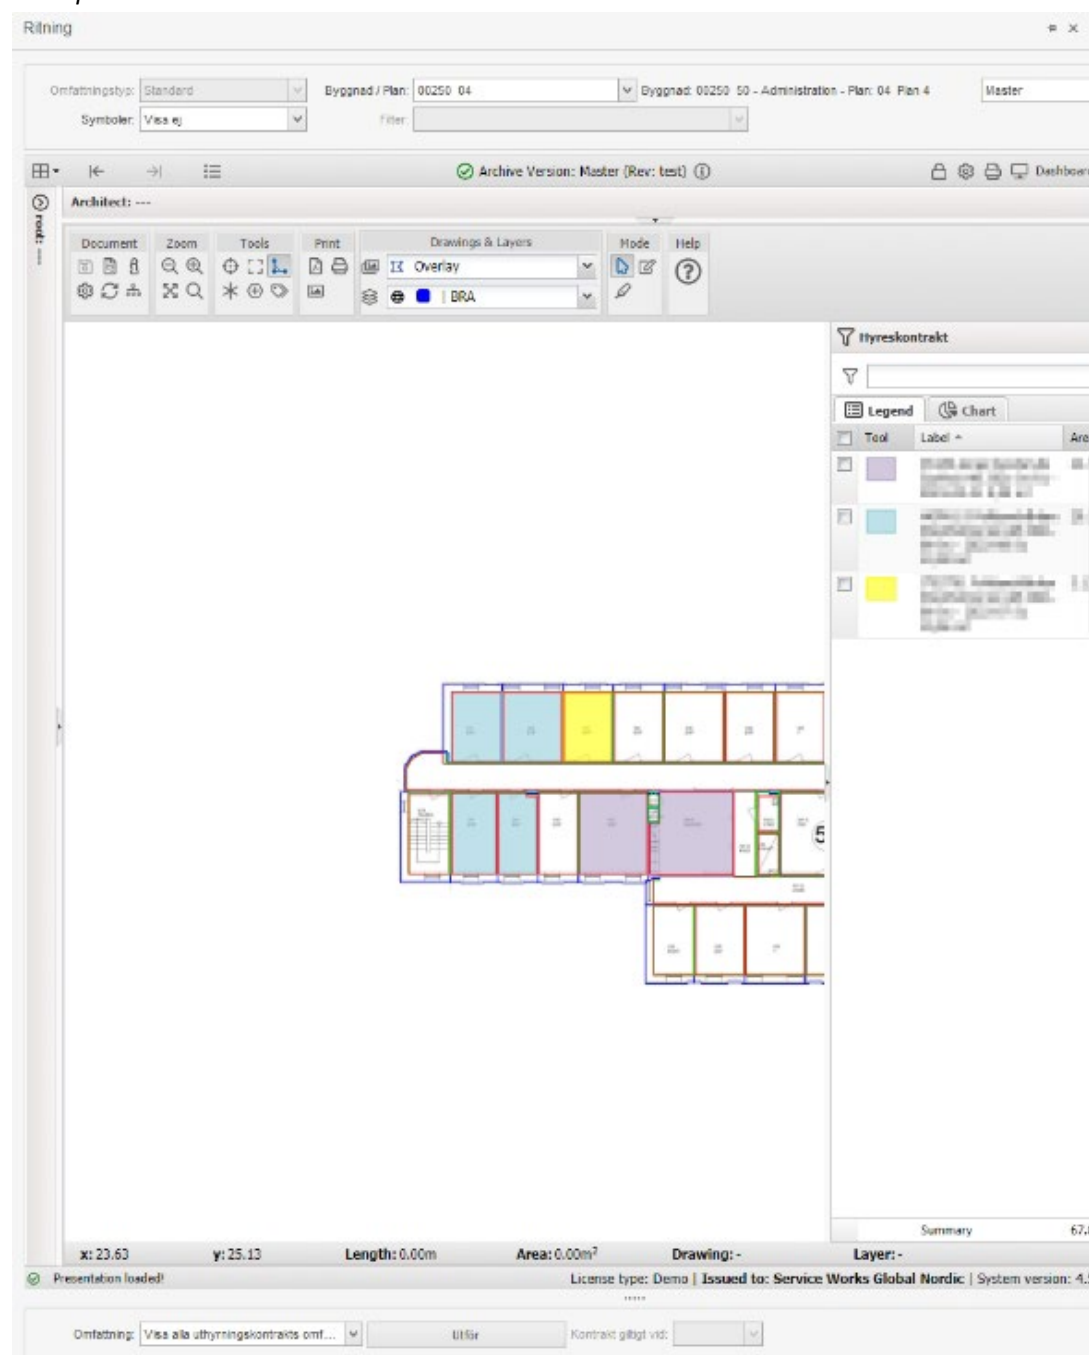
Ritning

Omfattningstyp: Standard
Symboler: Visa ej
Byggnad / Plan: 00250 04
Byggnad: 00250 50 - Administration - Plan: 04 Plan 4
Filter
Master

Archive Version: Master (Rev: test)
Dashboar

root: ---
Architect: ---

Document
Zoom
Tools
Print
Drawings & Layers
Overlay
BRA
Mode
Help

Hyreskontrakt
Legend
Chart
Tool
Label
Are

Summary
67.

x: 23.63
y: 25.13
Length: 0.00m
Area: 0.00m$^2$
Drawing: -
Layer: -

Presentation loaded!
License type: Demo | Issued to: Service Works Global Nordic | System version: 4.

Omfattning: Visa alla uthyrningskontrakts omf...
Utför
Kontrakt giltigt vid: